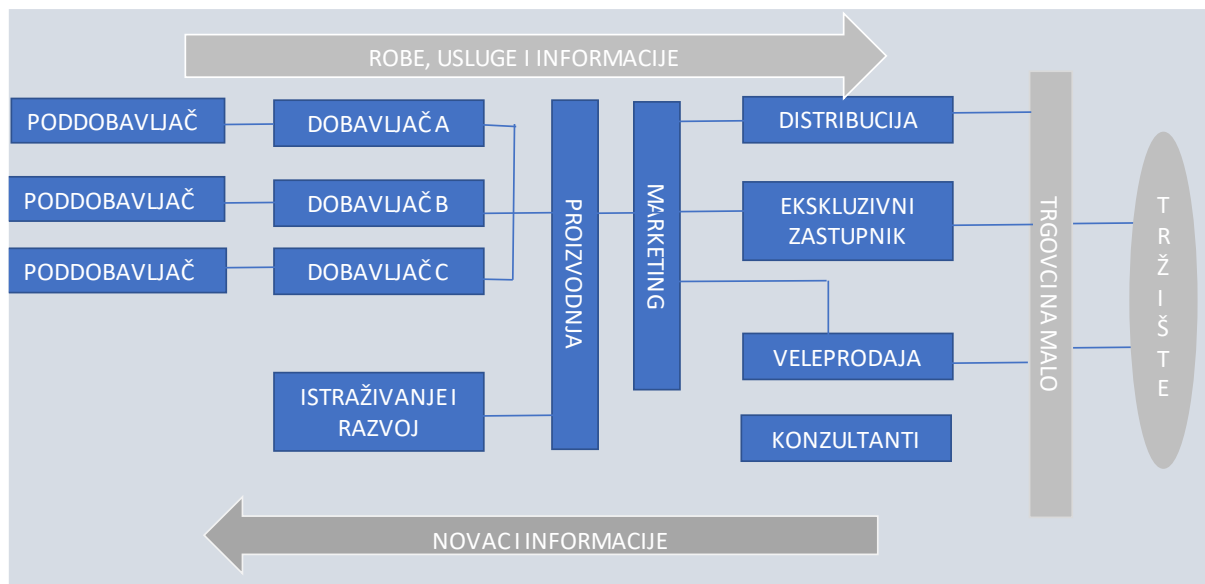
ROBE, USLUGE I INFORMACIJE

PODDOBAVLJAČ

PODDOBAVLJAČ

PODDOBAVLJAČ

DOBAVLJAČ A

DOBAVLJAČ B

DOBAVLJAČ C

ISTRAŽIVANJE I RAZVOJ

PROIZVODNJA

MARKETING

DISTRIBUCIJA

EKSKLUZIVNI ZASTUPNIK

VELEPRODAJA

KONZULTANTI

TRGOVCI NA MALO

T R Ž I Š T E

NOVAC I INFORMACIJE